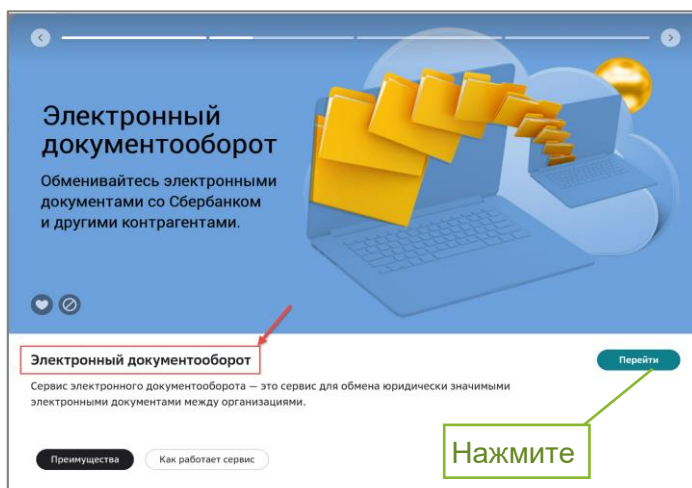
Электронный документооборот

Обменивайтесь электронными документами со Сбербанком и другими контрагентами.

Электронный документооборот

Перейти

Сервис электронного документооборота — это сервис для обмена юридически значимыми электронными документами между организациями.

Нажмите

Преимущества

Как работает сервис